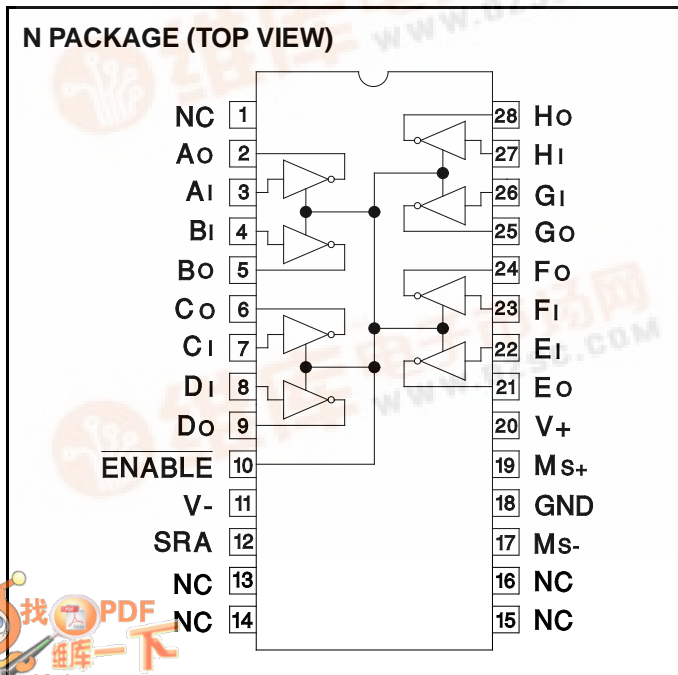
N PACKAGE (TOP VIEW)

| Pin name | Pin | Pin | Pin name |
|---|---|---|---|
| NC | 1 | 28 | HO |
| AO | 2 | 27 | HI |
| AI | 3 | 26 | GI |
| BI | 4 | 25 | GO |
| BO | 5 | 24 | FO |
| CO | 6 | 23 | FI |
| CI | 7 | 22 | EI |
| DI | 8 | 21 | EO |
| DO | 9 | 20 | V+ |
| $\overline{\text{ENABLE}}$ | 10 | 19 | MS+ |
| V- | 11 | 18 | GND |
| SRA | 12 | 17 | MS- |
| NC | 13 | 16 | NC |
| NC | 14 | 15 | NC |

找PDF 维库一下